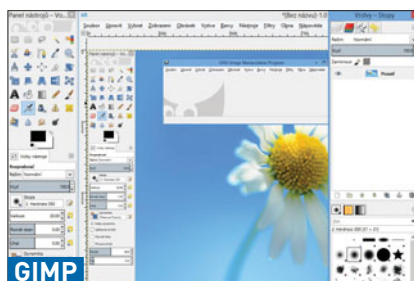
Panel nástrojů – Vo...

Soubor Úpravy Vybrat Zobrazení Obrázek Vrstva Barvy Nástroje Filtry Okna Nápověda

*[Bez názvu]-1.0

Vrstvy – Stopy

Režim: Normální

Krytí

Zamknout:

Pozadí

GIMP Image Manipulation Program

Volby nástroje

Rozprašovač

Režim: Normální

Krytí

Štětec

Velikost

Poměr stran

Úhel

GIMP